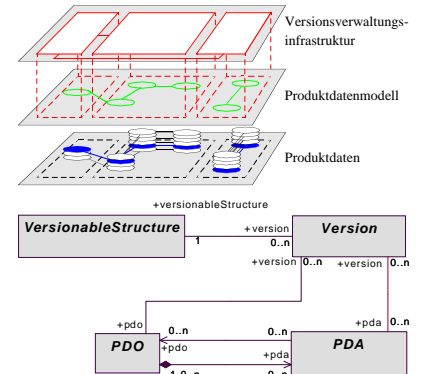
Versionsverwaltungsinfrastruktur

Produktdatenmodell

Produktdaten

+versionableStructure

VersionableStructure

+version

1

0..n

Version

+version

0..n

+version

0..n

+pdo

0..n

0..n

+pda

0..n

PDO

+pdo

+pda

PDA

1 0..n

0..n